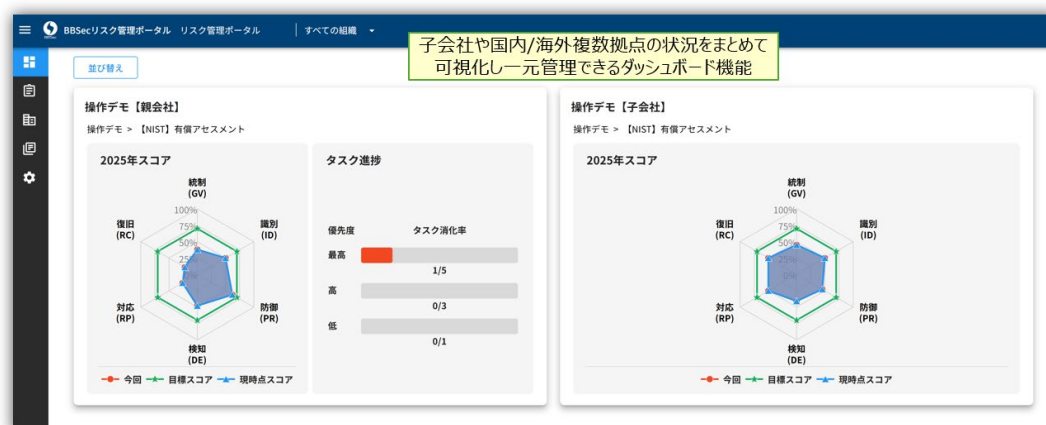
BBSecリスク管理ポータル リスク管理ポータル | すべての組織

子会社や国内/海外複数拠点の状況をまとめて
可視化し一元管理できるダッシュボード機能

並び替え

操作デモ【親会社】

操作デモ > 【NIST】有償アセスメント

2025年スコア

統制 (GV)

識別 (ID)

防御 (PR)

検知 (DE)

対応 (RP)

復旧 (RC)

100%
75%
50%
25%

今回 目標スコア 現時点スコア

タスク進捗

優先度 タスク消化率

最高
1/5

高
0/3

低
0/1

操作デモ【子会社】

操作デモ > 【NIST】有償アセスメント

2025年スコア

統制 (GV)

識別 (ID)

防御 (PR)

検知 (DE)

対応 (RP)

復旧 (RC)

100%
75%
50%
25%
0%

今回 目標スコア 現時点スコア